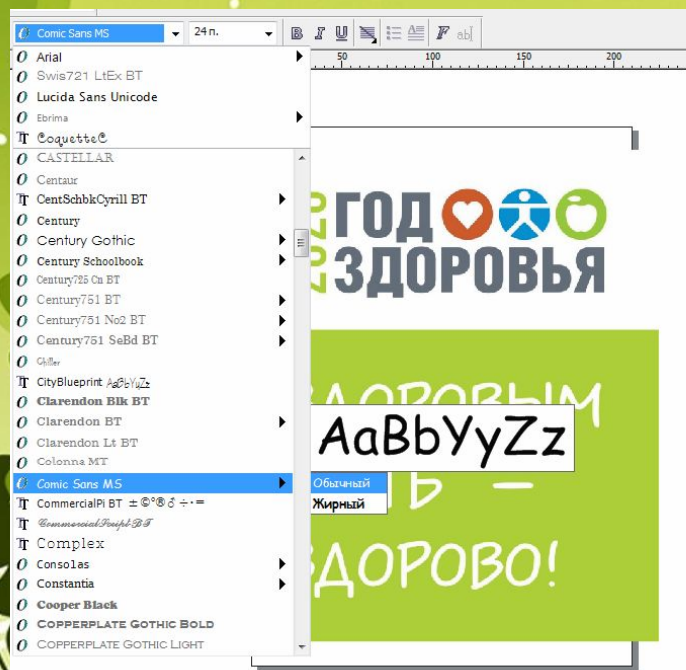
Comic Sans MS
24 п.
B I U
50 100 150 200

Arial
Swis721 LtEx BT
Lucida Sans Unicode
Ebrima
Coquette
CASTELLAR
Centaur
CentSchbkCyrill BT
Century
Century Gothic
Century Schoolbook
Century725 Cn BT
Century751 BT
Century751 No2 BT
Century751 SeBd BT
Chiller
CityBlueprint AaBbYyZz
Clarendon Blk BT
Clarendon BT
Clarendon Lt BT
Colonna MT
Comic Sans MS
CommercialPi BT ±©°®ᵟ÷·=
CommercialScript BT
Complex
Consolas
Constantia
Cooper Black
COPPERPLATE GOTHIC BOLD
COPPERPLATE GOTHIC LIGHT

AaBbYyZz
Обычный
Жирный

2020 ГОД ЗДОРОВЬЯ

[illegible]ДОРОВЫМ
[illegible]ТЬ –
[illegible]ДОРОВО!